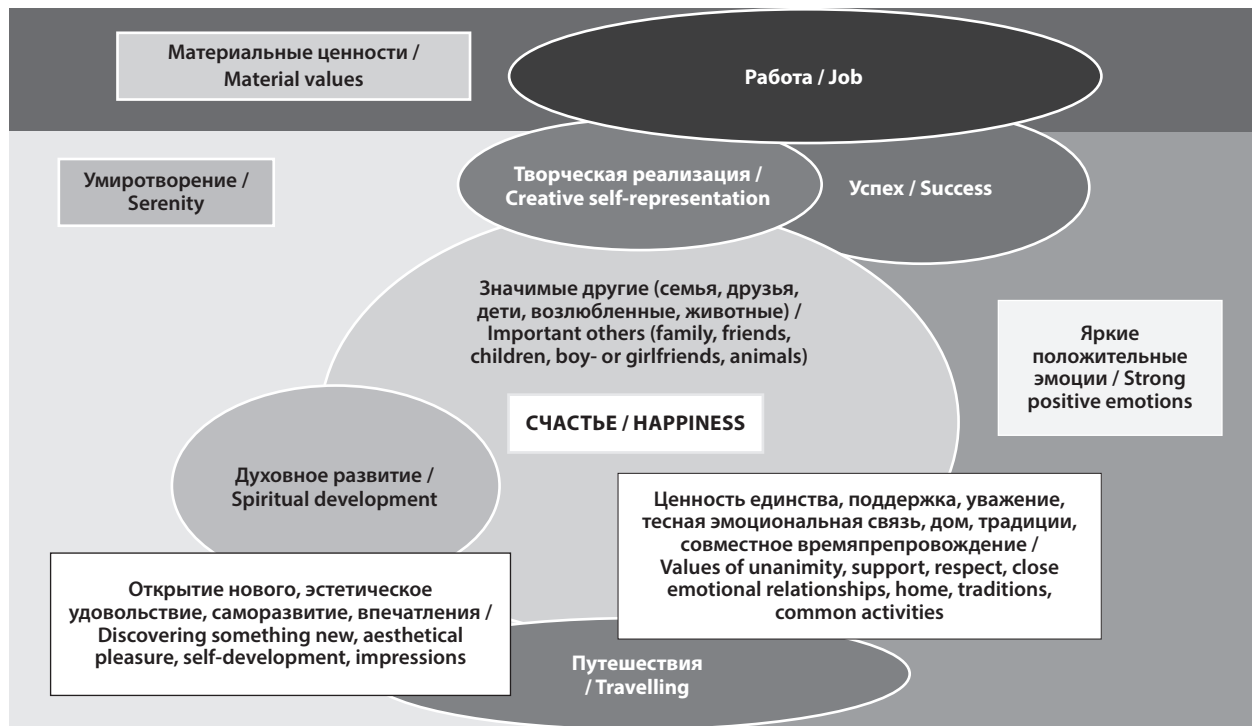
Материальные ценности / Material values

Работа / Job

Умиротворение / Serenity

Творческая реализация / Creative self-representation

Успех / Success

Значимые другие (семья, друзья, дети, возлюбленные, животные) / Important others (family, friends, children, boy- or girlfriends, animals)

Яркие положительные эмоции / Strong positive emotions

СЧАСТЬЕ / HAPPINESS

Духовное развитие / Spiritual development

Ценность единства, поддержка, уважение, тесная эмоциональная связь, дом, традиции, совместное времяпрепровождение / Values of unanimity, support, respect, close emotional relationships, home, traditions, common activities

Открытие нового, эстетическое удовольствие, саморазвитие, впечатления / Discovering something new, aesthetical pleasure, self-development, impressions

Путешествия / Travelling